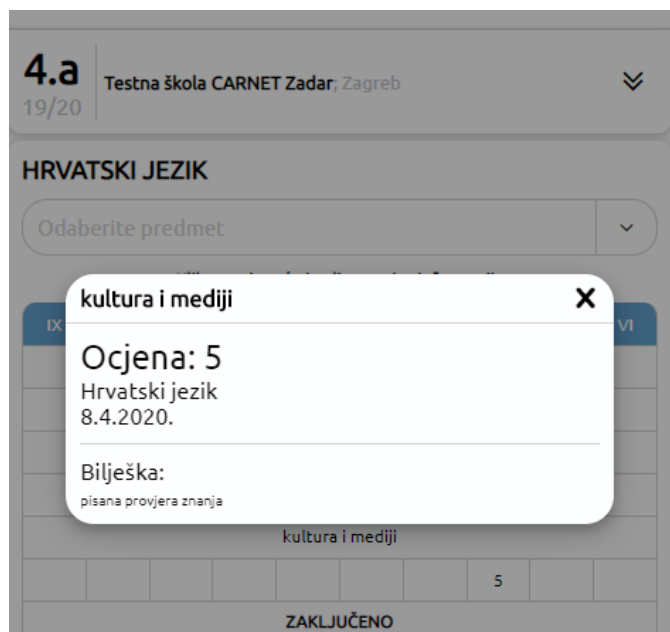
4.a
19/20
Testna škola CARNET Zadar; Zagreb

HRVATSKI JEZIK

Odaberite predmet

IX

VI

kultura i mediji

Ocjena: 5
Hrvatski jezik
8.4.2020.

Bilješka:
pisana provjera znanja

kultura i mediji

5

ZAKLJUČENO